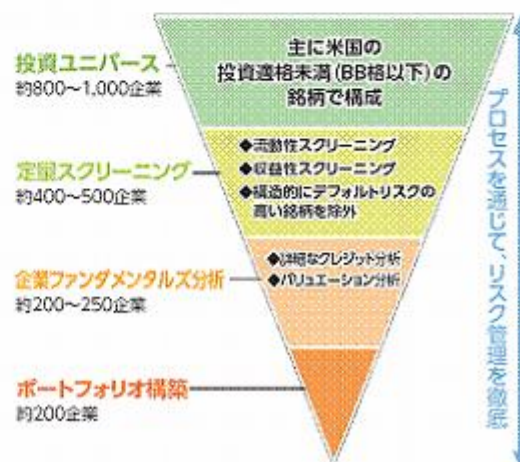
投資ユニバース
約800～1,000企業

主に米国の投資適格未満（BB格以下）の銘柄で構成

定量スクリーニング
約400～500企業

◆流動性スクリーニング
◆収益性スクリーニング
◆構造的にデフォルトリスクの高い銘柄を除外

企業ファンダメンタルズ分析
約200～250企業

◆詳細なクレジット分析
◆バリュエーション分析

ポートフォリオ構築
約200企業

プロセスを通じて、リスク管理を徹底